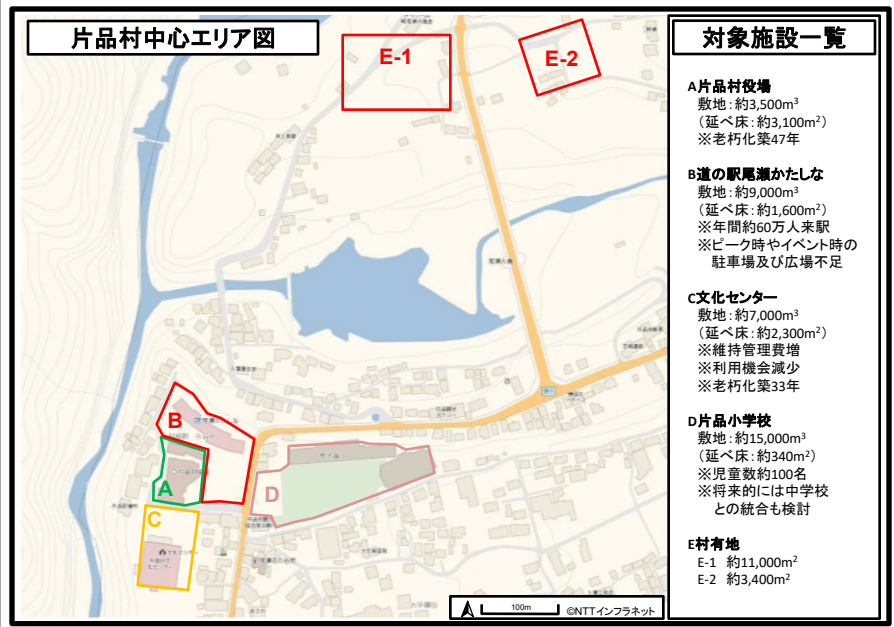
片品村中心エリア図

E-1

E-2

B

A

C

D

100m

©NTTインフラネット

対象施設一覧

A片品村役場
敷地：約3,500m$^3$
（延べ床：約3,100m$^2$）
※老朽化築47年

B道の駅尾瀬かたしな
敷地：約9,000m$^3$
（延べ床：約1,600m$^2$）
※年間約60万人来駅
※ピーク時やイベント時の駐車場及び広場不足

C文化センター
敷地：約7,000m$^3$
（延べ床：約2,300m$^2$）
※維持管理費増
※利用機会減少
※老朽化築33年

D片品小学校
敷地：約15,000m$^3$
（延べ床：約340m$^2$）
※児童数約100名
※将来的には中学校との統合も検討

E村有地
E-1　約11,000m$^2$
E-2　約3,400m$^2$